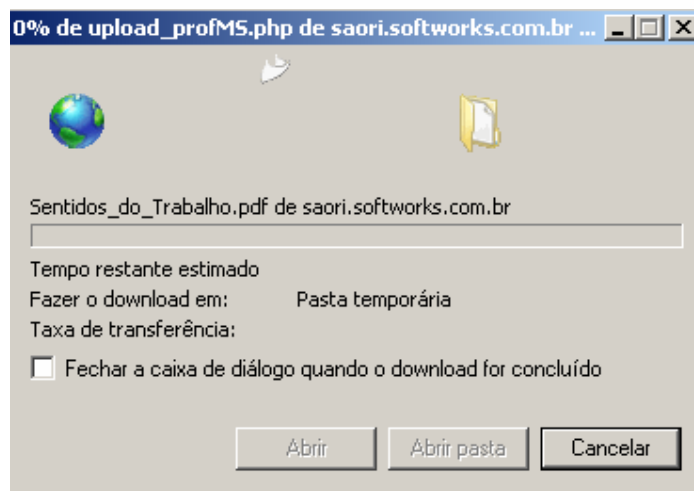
0% de upload_profMS.php de saori.softworks.com.br ...

Sentidos_do_Trabalho.pdf de saori.softworks.com.br

Tempo restante estimado
Fazer o download em: Pasta temporária
Taxa de transferência:

Fechar a caixa de diálogo quando o download for concluído

Abrir | Abrir pasta | Cancelar